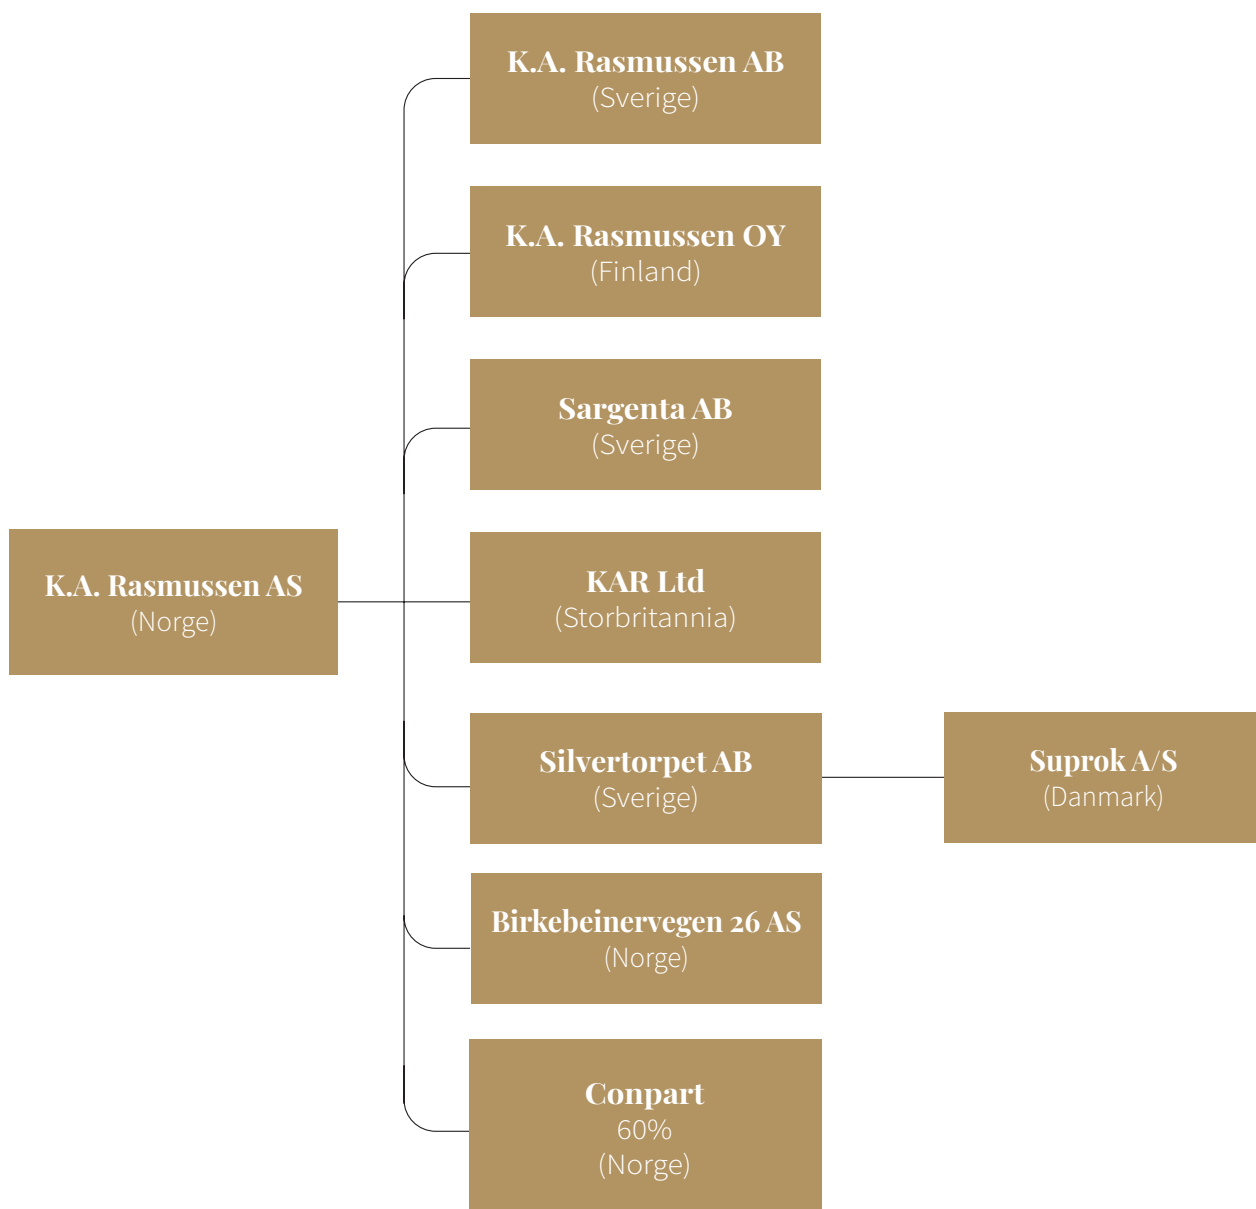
K.A. Rasmussen AS
(Norge)

K.A. Rasmussen AB
(Sverige)

K.A. Rasmussen OY
(Finland)

Sargenta AB
(Sverige)

KAR Ltd
(Storbritannia)

Silvertorpet AB
(Sverige)

Suprok A/S
(Danmark)

Birkebeinervegen 26 AS
(Norge)

Conpart
60%
(Norge)